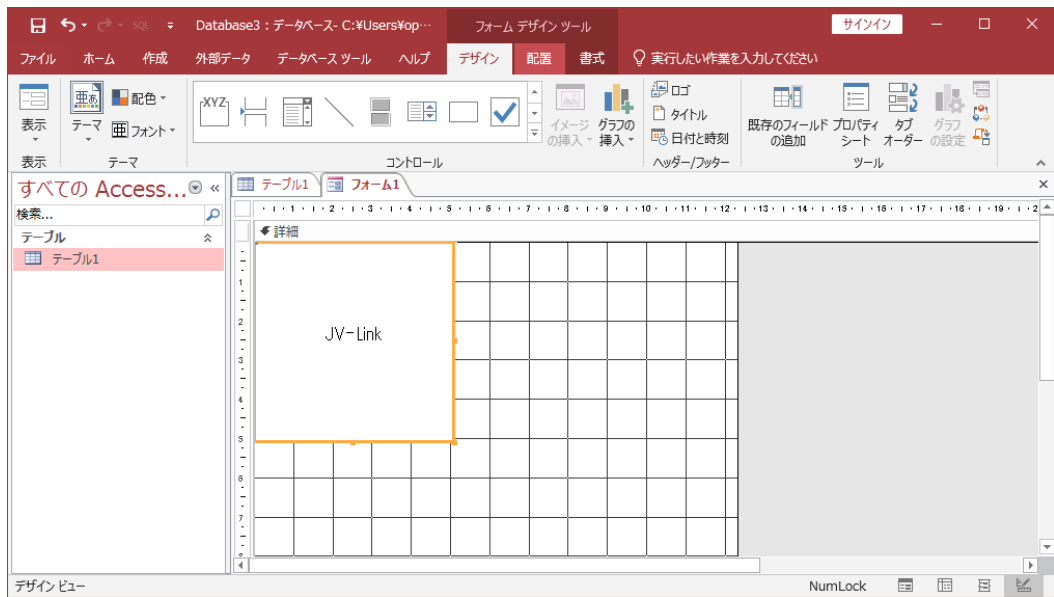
SQL Database3 : データベース- C:¥Users¥op··· フォーム デザイン ツール サインイン

ファイル ホーム 作成 外部データ データベース ツール ヘルプ デザイン 配置 書式 実行したい作業を入力してください

表示 テーマ 配色 フォント XYZ イメージの挿入 グラフの挿入 ロゴ タイトル 日付と時刻 既存のフィールドの追加 プロパティシート タブオーダー グラフの設定

表示 テーマ コントロール ヘッダー/フッター ツール

すべての Access... «

検索...

テーブル

テーブル1

テーブル1 フォーム1

1 2 3 4 5 6 7 8 9 10 11 12 13 14 15 16 17 18 19 2

詳細

1 2 3 4 5 6 7 8

JV-Link

デザイン ビュー NumLock